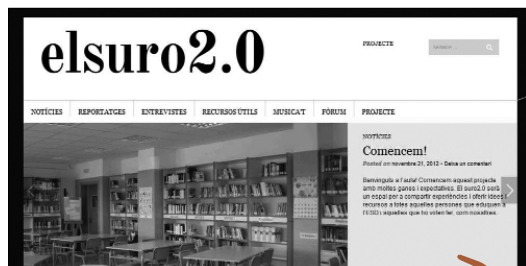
elsuro2.0

PROJECTE

SEARCH

NOTÍCIES | REPORTATGES | ENTREVISTES | RECURSOS ÚTILS | MUSICAT | FÒRUM | PROJECTE

NOTÍCIES

Comencem!

Posted on novembre 21, 2012 - Deixa un comentari

Benvinguts a l'aula! Comencem aquest projecte amb moltes ganes i expectatives. El suro2.0 serà un espai per a compartir experiències i oferir idees i recursos a totes aquelles persones que eduquen a l'ESO i aquelles que ho volen fer, com nosaltres.